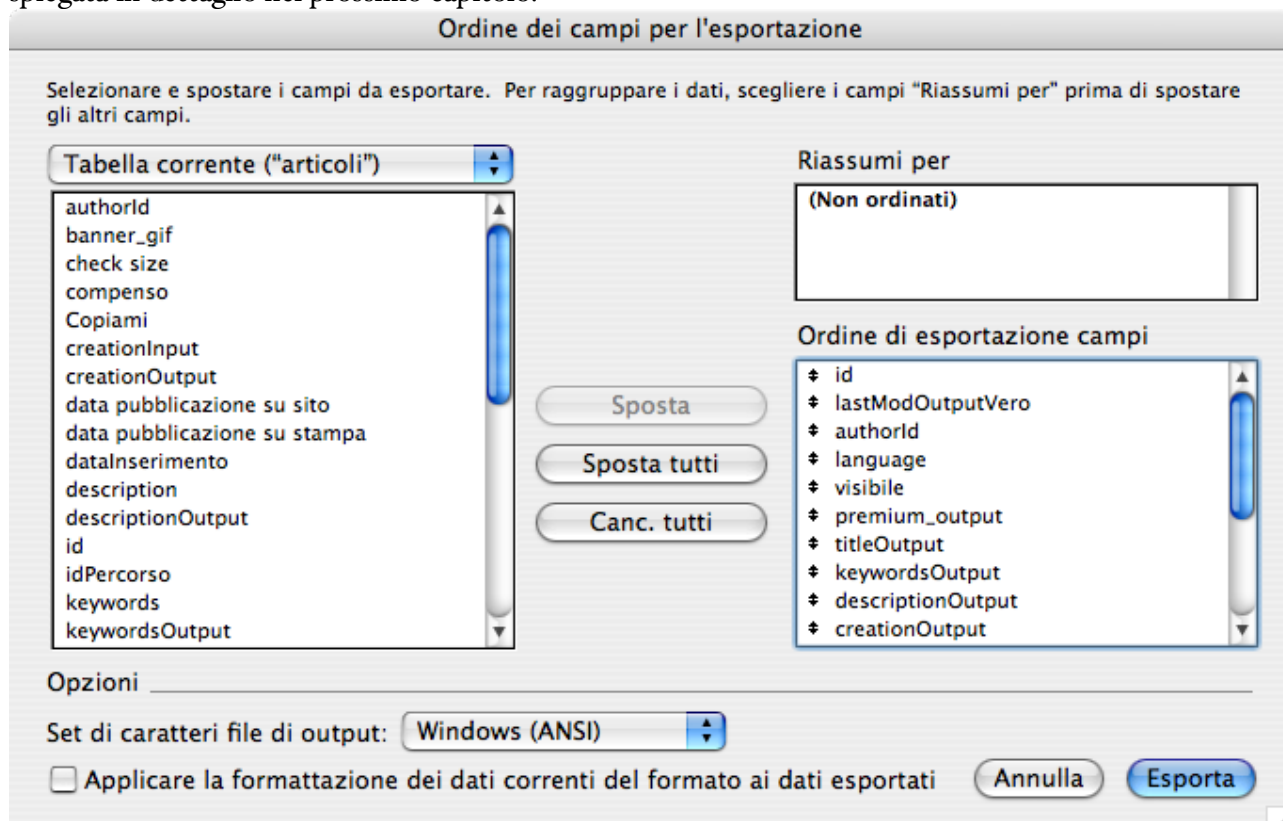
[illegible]

Ordine dei campi per l'esportazione

Selezionare e spostare i campi da esportare. Per raggruppare i dati, scegliere i campi "Riassumi per" prima di spostare gli altri campi.

Tabella corrente ("articoli")

authorId
banner_gif
check size
compenso
Copiami
creationInput
creationOutput
data pubblicazione su sito
data pubblicazione su stampa
dataInserimento
description
descriptionOutput
id
idPercorso
keywords
keywordsOutput

Sposta

Sposta tutti

Canc. tutti

Riassumi per

(Non ordinati)

Ordine di esportazione campi

id
lastModOutputVero
authorId
language
visibile
premium_output
titleOutput
keywordsOutput
descriptionOutput
creationOutput

Opzioni

Set di caratteri file di output: Windows (ANSI)

Applicare la formattazione dei dati correnti del formato ai dati esportati

Annulla

Esporta